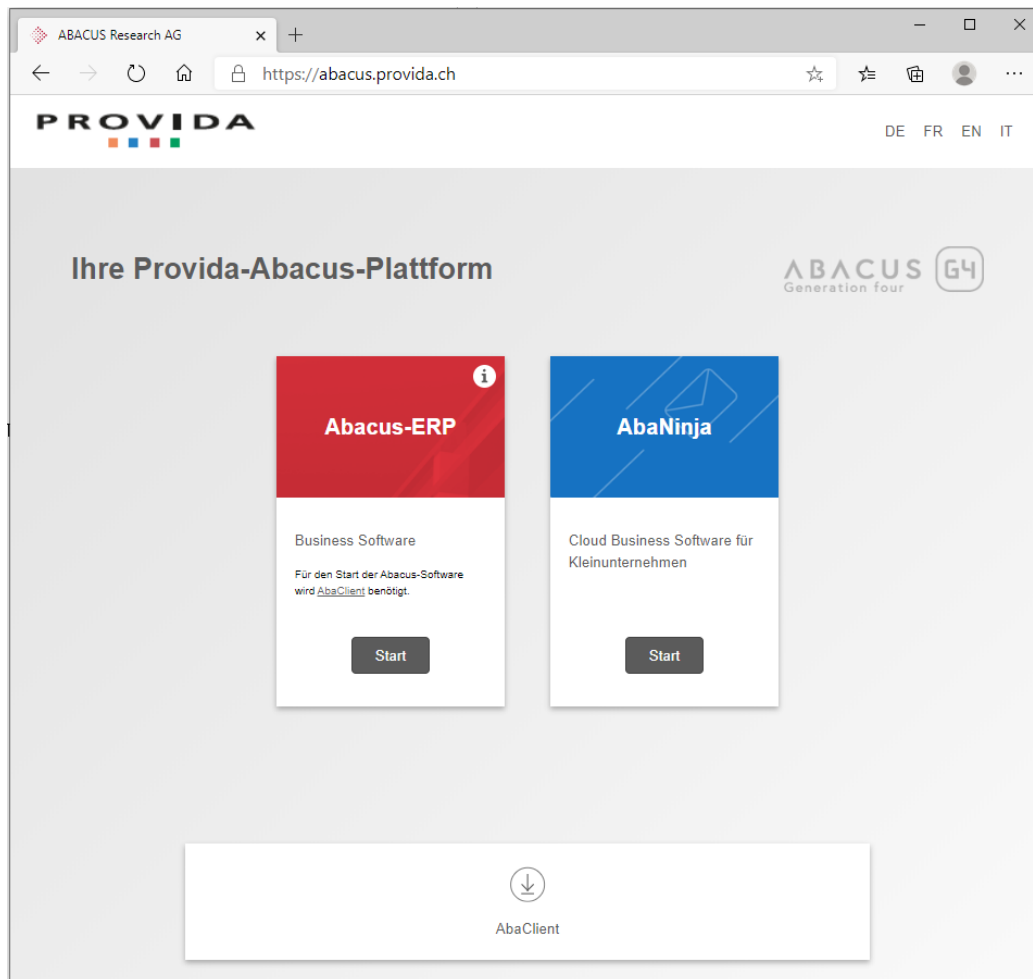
ABACUS Research AG

https://abacus.provida.ch

PROVIDA

DE FR EN IT

Ihre Provida-Abacus-Plattform

ABACUS G4 Generation four

Abacus-ERP

Business Software

Für den Start der Abacus-Software wird AbaClient benötigt.

Start

AbaNinja

Cloud Business Software für Kleinunternehmen

Start

AbaClient